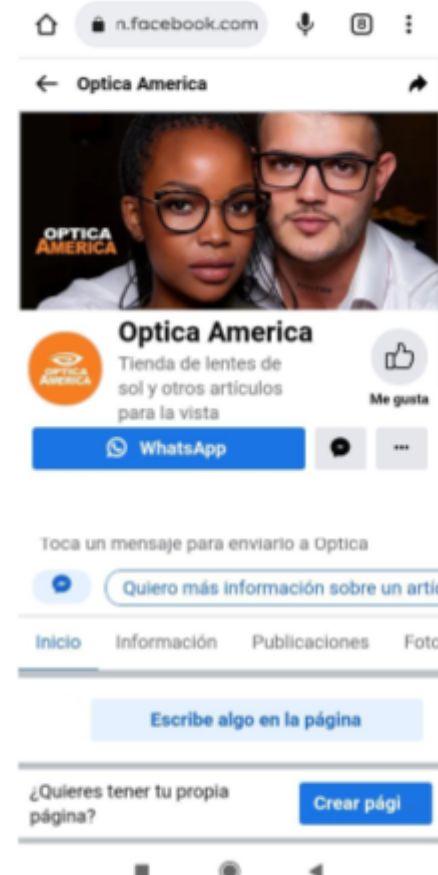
n.facebook.com

8

Optica America

OPTICA AMERICA

Optica America

Tienda de lentes de sol y otros artículos para la vista

OPTICA AMERICA

Me gusta

WhatsApp

Toca un mensaje para enviarlo a Optica

Quiero más información sobre un artí

Inicio Información Publicaciones Foto

Escribe algo en la página

¿Quieres tener tu propia página?

Crear pági